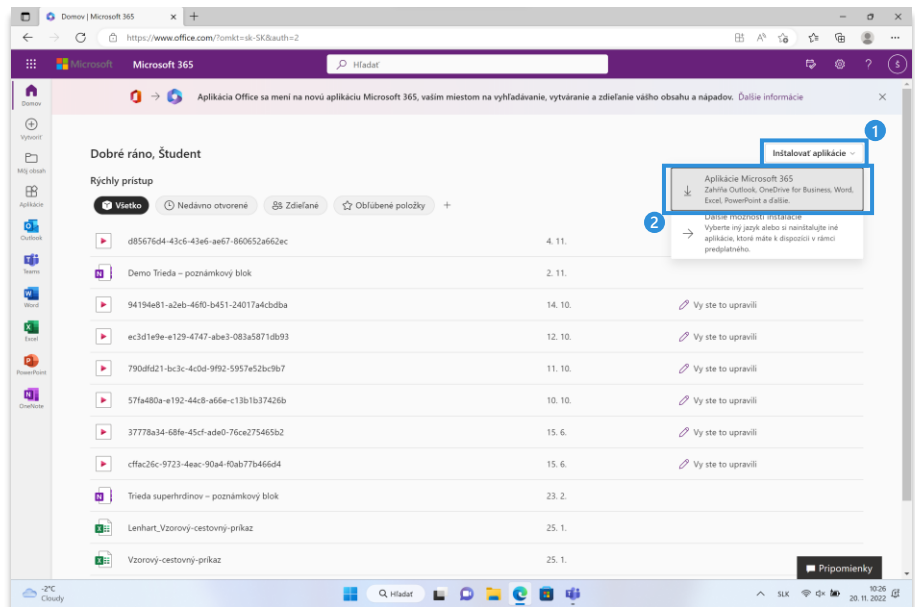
Domov | Microsoft 365
https://www.office.com/?omkt=sk-SK&auth=2
Microsoft Microsoft 365
Hľadať
Domov
Aplikácia Office sa mení na novú aplikáciu Microsoft 365, vašim miestom na vyhľadávanie, vytváranie a zdieľanie vášho obsahu a nápadov. Ďalšie informácie
Vytvoriť
Môj obsah
Aplikácie
Outlook
Teams
Word
Excel
PowerPoint
OneNote
Dobré ráno, Študent
Inštalovať aplikácie
1
Rýchly prístup
Všetko
Nedávno otvorené
Zdieľané
Obľúbené položky
Aplikácie Microsoft 365
Zahŕňa Outlook, OneDrive for Business, Word, Excel, PowerPoint a ďalšie.
2
Ďalšie možnosti inštalácie
Vyberte iný jazyk alebo si nainštalujte iné aplikácie, ktoré máte k dispozícii v rámci predplatného.

| | | |
|---|---|---|
| d85676d4-43c6-43e6-ae67-860652a662ec | 4. 11. | |
| Demo Trieda – poznámkový blok | 2. 11. | |
| 94194e81-a2eb-46f0-b451-24017a4cbdba | 14. 10. | Vy ste to upravili |
| ec3d1e9e-e129-4747-abe3-083a5871db93 | 12. 10. | Vy ste to upravili |
| 790dfd21-bc3c-4c0d-9f92-5957e52bc9b7 | 11. 10. | Vy ste to upravili |
| 57fa480a-e192-44c8-a66e-c13b1b37426b | 10. 10. | Vy ste to upravili |
| 37778a34-68fe-45cf-ade0-76ce275465b2 | 15. 6. | Vy ste to upravili |
| cffac26c-9723-4eac-90a4-f0ab77b466d4 | 15. 6. | Vy ste to upravili |
| Trieda superhrdinov – poznámkový blok | 23. 2. | |
| Lenhart_Vzorový-cestovný-príkaz | 25. 1. | |
| Vzorový-cestovný-príkaz | 25. 1. | |

Pripomienky
-2°C
Cloudy
Hľadať
SLK
10:26
20. 11. 2022